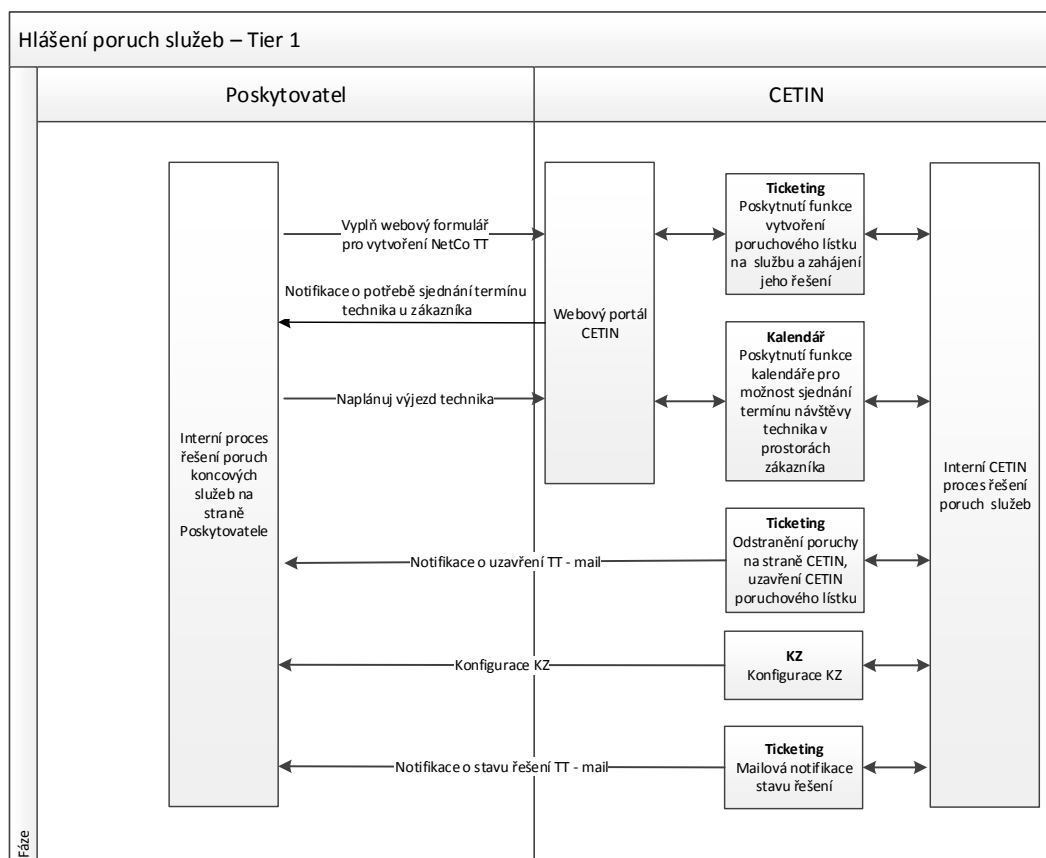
Hlášení poruch služeb – Tier 1

Poskytovatel

CETIN

Interní proces řešení poruch koncových služeb na straně Poskytovatele

Vyplň webový formulář pro vytvoření NetCo TT

Notifikace o potřebě sjednání termínu technika u zákazníka

Naplánuj výjezd technika

Notifikace o uzavření TT - mail

Konfigurace KZ

Notifikace o stavu řešení TT - mail

Webový portál CETIN

**Ticketing**
Poskytnutí funkce vytvoření poruchového lístku na službu a zahájení jeho řešení

**Kalendář**
Poskytnutí funkce kalendáře pro možnost sjednání termínu návštěvy technika v prostorách zákazníka

**Ticketing**
Odstranění poruchy na straně CETIN, uzavření CETIN poruchového lístku

**KZ**
Konfigurace KZ

**Ticketing**
Mailová notifikace stavu řešení

Interní CETIN proces řešení poruch služeb

Fáze